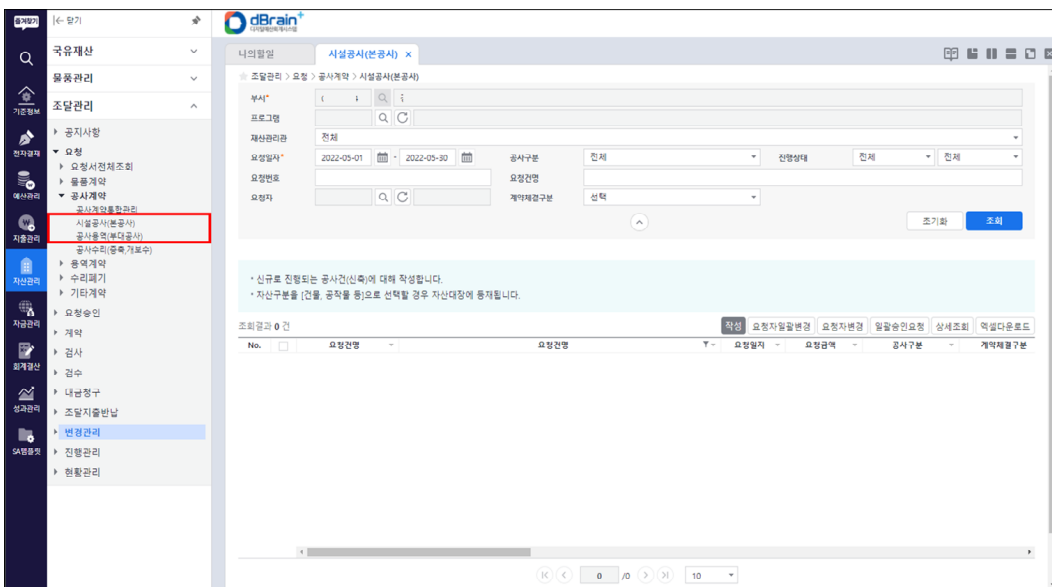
즐겨찾기
기준정보
전자결재
예산관리
지출관리
자산관리
자금관리
회계결산
성과관리
SA템플릿

|← 닫기

국유재산
물품관리
조달관리
▸ 공지사항
▾ 요청
▸ 요청서전체조회
▸ 물품계약
▾ 공사계약
공사계약통합관리
시설공사(본공사)
공사용역(부대공사)
공사수리(증축,개보수)
▸ 용역계약
▸ 수리폐기
▸ 기타계약
▸ 요청승인
▸ 계약
▸ 검사
▸ 검수
▸ 내금청구
▸ 조달지출반납
▸ 변경관리
▸ 진행관리
▸ 현황관리

dBrain+
디지털예산회계시스템

나의할일
시설공사(본공사) ×

조달관리 > 요청 > 공사계약 > 시설공사(본공사)

부서*
프로그램
재산관리관 전체
요청일자* 2022-05-01 ~ 2022-05-30
공사구분 전체
진행상태 전체 전체
요청번호
요청건명
요청자
계약체결구분 선택

조기화 조회

* 신규로 진행되는 공사건(신축)에 대해 작성합니다.
* 자산구분을 [건물, 공작물 등]으로 선택할 경우 자산대장에 등재됩니다.

조회결과 0 건
작성 요청자일괄변경 요청자변경 일괄승인요청 상세조회 엑셀다운로드

| No. | 요청건명 | 요청건명 | 요청일자 | 요청금액 | 공사구분 | 계약체결구분 |
|---|---|---|---|---|---|---|

0 /0 10